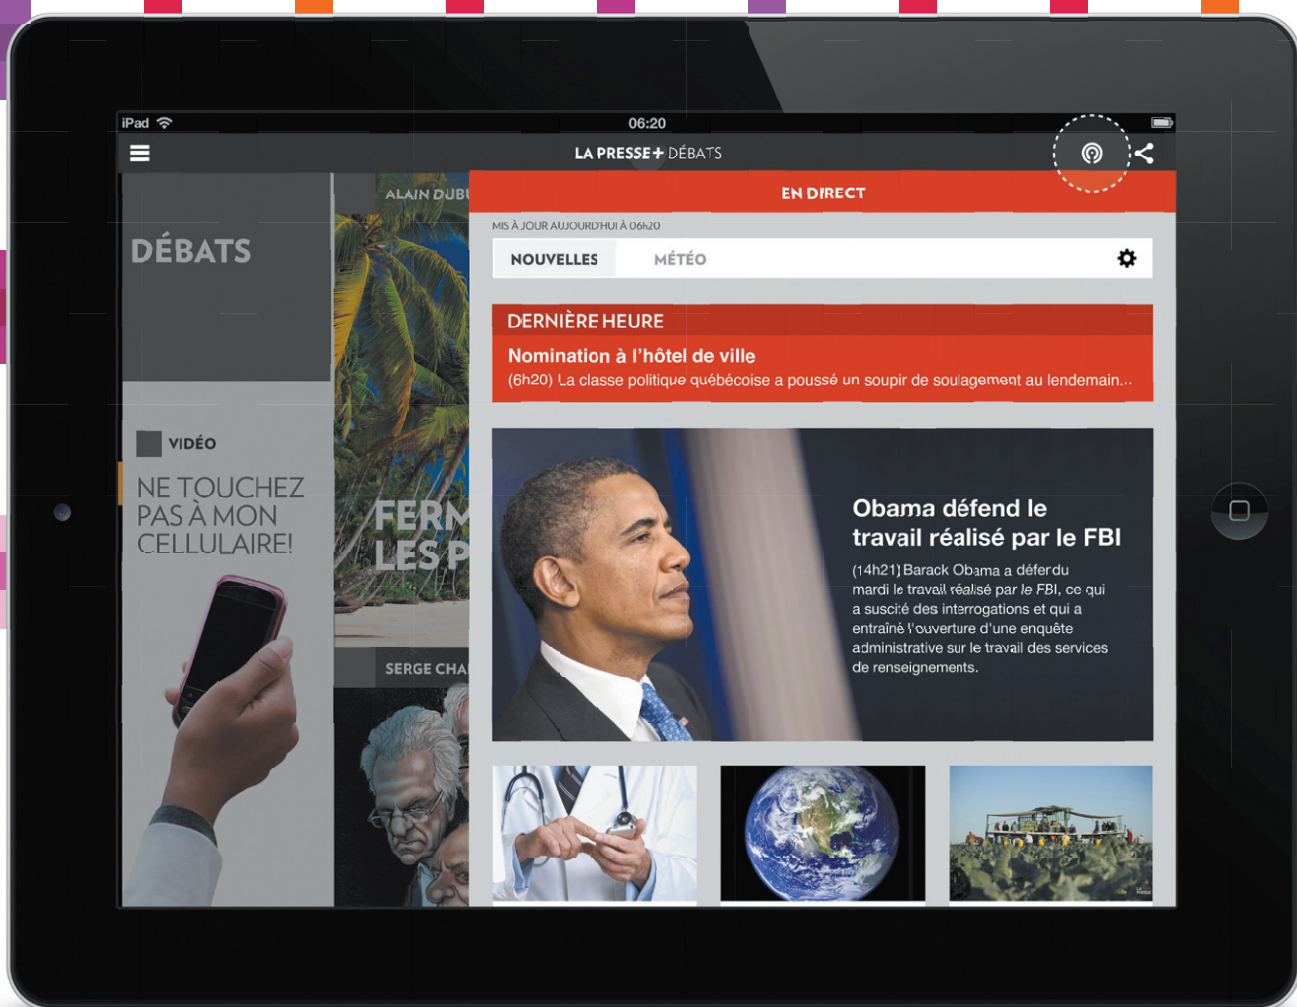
iPad 06:20

LA PRESSE+ DÉBATS

DÉBATS

VIDÉO

NE TOUCHEZ PAS À MON CELLULAIRE!

ALAIN DUBU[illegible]

FERM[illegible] LES P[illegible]

SERGE CHA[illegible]

EN DIRECT

MIS À JOUR AUJOURD'HUI À 06h20

NOUVELLES MÉTÉO

DERNIÈRE HEURE

Nomination à l'hôtel de ville

(6h20) La classe politique québécoise a poussé un soupir de soulagement au lendemain...

Obama défend le travail réalisé par le FBI

(14h21) Barack Obama a défendu mardi le travail réalisé par le FBI, ce qui a suscité des interrogations et qui a entraîné l'ouverture d'une enquête administrative sur le travail des services de renseignements.